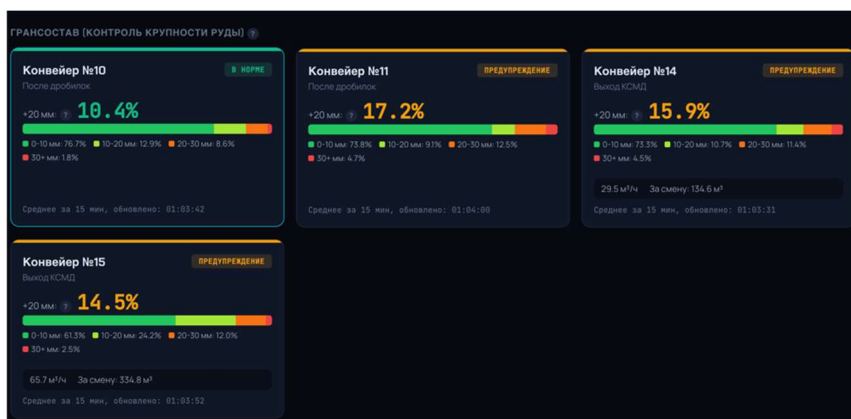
ГРАНСОСТАВ (КОНТРОЛЬ КРУПНОСТИ РУДЫ) ?

Конвейер №10
В НОРМЕ
После дробилок
+20 мм: ? 10.4%
0-10 мм: 76.7% 10-20 мм: 12.9% 20-30 мм: 8.6%
30+ мм: 1.8%
Среднее за 15 мин, обновлено: 01:03:42

Конвейер №11
ПРЕДУПРЕЖДЕНИЕ
После дробилок
+20 мм: ? 17.2%
0-10 мм: 73.8% 10-20 мм: 9.1% 20-30 мм: 12.5%
30+ мм: 4.7%
Среднее за 15 мин, обновлено: 01:04:00

Конвейер №14
ПРЕДУПРЕЖДЕНИЕ
Выход КСМД
+20 мм: ? 15.9%
0-10 мм: 73.3% 10-20 мм: 10.7% 20-30 мм: 11.4%
30+ мм: 4.5%
29.5 м³/ч За смену: 134.6 м³
Среднее за 15 мин, обновлено: 01:03:31

Конвейер №15
ПРЕДУПРЕЖДЕНИЕ
Выход КСМД
+20 мм: ? 14.5%
0-10 мм: 61.3% 10-20 мм: 24.2% 20-30 мм: 12.0%
30+ мм: 2.5%
65.7 м³/ч За смену: 334.8 м³
Среднее за 15 мин, обновлено: 01:03:52